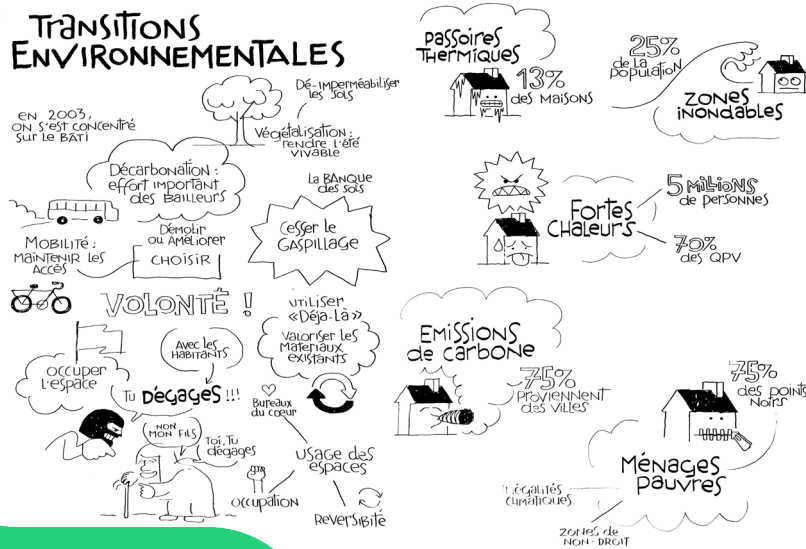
Transitions Environnementales

En 2003, on s'est concentré sur le bâti

Dé-imperméabiliser les sols

Végétalisation : rendre l'été vivable

Décarbonation : effort important des bailleurs

La banque des sols

Cesser le gaspillage

Mobilité : maintenir les accès

Démolir ou améliorer

Choisir

Volonté !

Utiliser «Déjà-là»

Valoriser les matériaux existants

Occuper l'espace

Avec les habitants

Tu dégages !!!

Bureaux du coeur

Non mon fils

Toi, tu dégages

Usage des espaces

Occupation

Reversibité

Passoires thermiques

13% des maisons

25% de la population

Zones inondables

Fortes chaleurs

5 millions de personnes

70% des QPV

Emissions de carbone

75% proviennent des villes

75% des points noirs

Ménages pauvres

Inégalités climatiques

Zones de non-droit